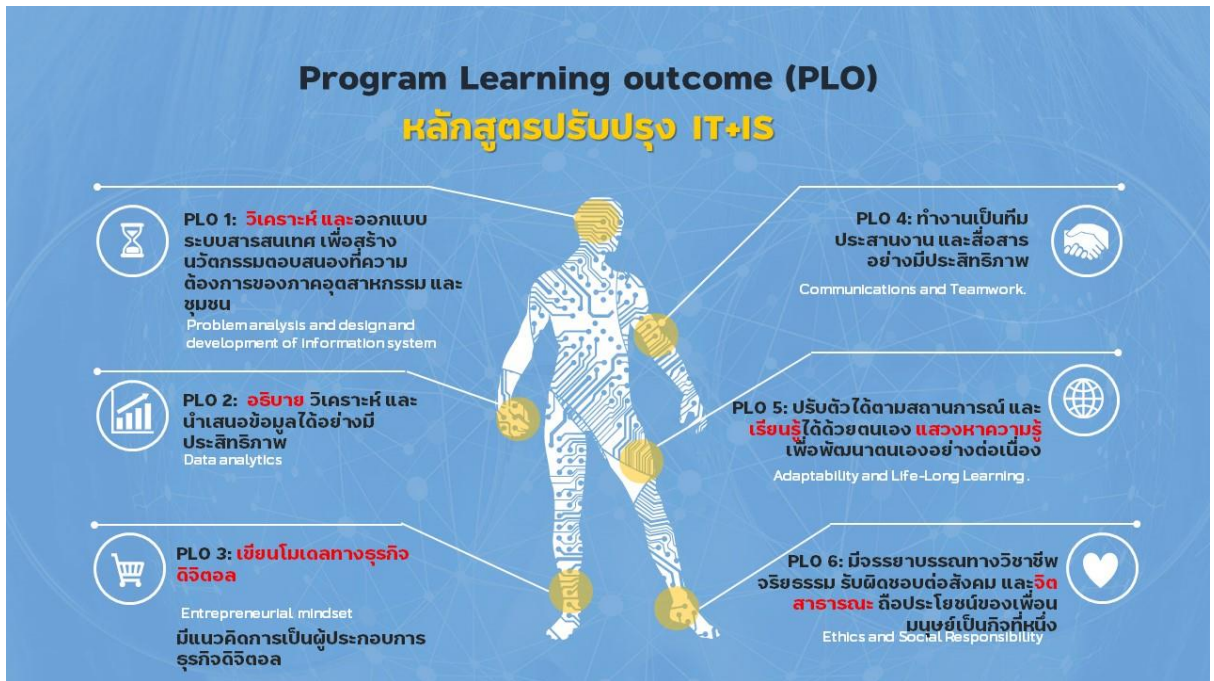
Program Learning outcome (PLO)
หลักสูตรปรับปรุง IT+IS

PLO 1: วิเคราะห์ และออกแบบระบบสารสนเทศ เพื่อสร้างนวัตกรรมตอบสนองที่ความต้องการของภาคอุตสาหกรรม และชุมชน
Problem analysis and design and development of information system

PLO 2: อธิบาย วิเคราะห์ และนำเสนอข้อมูลได้อย่างมีประสิทธิภาพ
Data analytics

PLO 3: เขียนโมเดลทางธุรกิจดิจิตอล
Entrepreneurial mindset
มีแนวคิดการเป็นผู้ประกอบการธุรกิจดิจิตอล

PLO 4: ทำงานเป็นทีม ประสานงาน และสื่อสารอย่างมีประสิทธิภาพ
Communications and Teamwork.

PLO 5: ปรับตัวได้ตามสถานการณ์ และเรียนรู้ได้ด้วยตนเอง แสวงหาความรู้เพื่อพัฒนาตนเองอย่างต่อเนื่อง
Adaptability and Life-Long Learning.

PLO 6: มีจรรยาบรรณทางวิชาชีพ จริยธรรม รับผิดชอบต่อสังคม และจิตสาธารณะ ถือประโยชน์ของเพื่อนมนุษย์เป็นกิจที่หนึ่ง
Ethics and Social Responsibility